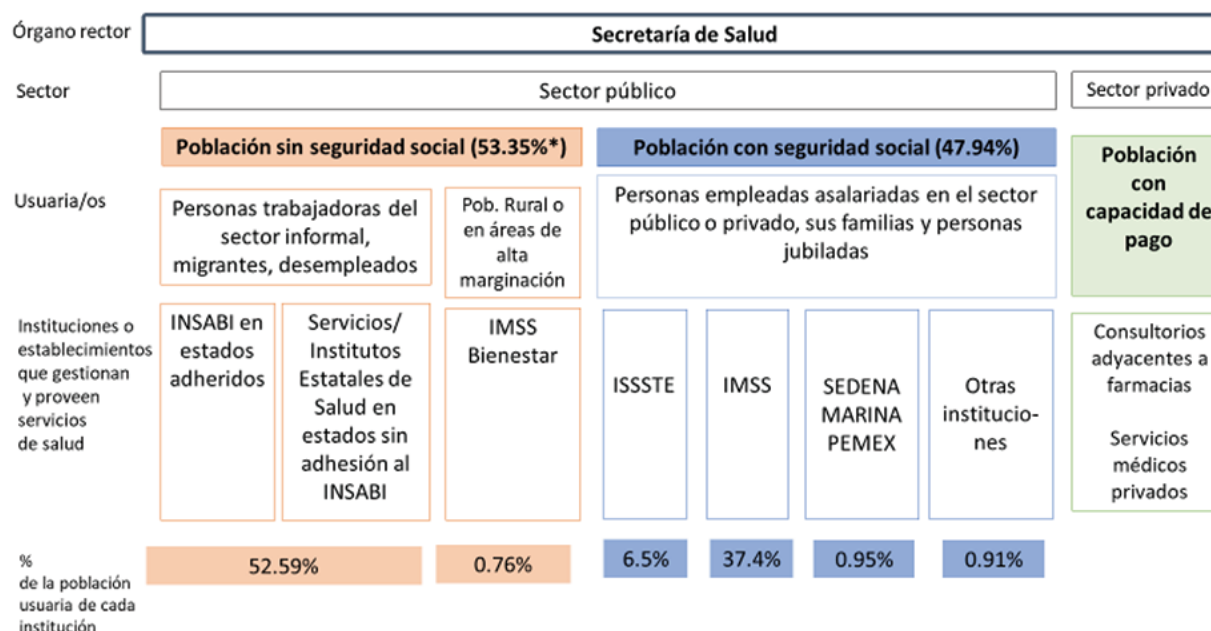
Órgano rector

Secretaría de Salud

Sector

Sector público

Sector privado

Población sin seguridad social (53.35%*)

Población con seguridad social (47.94%)

Población con capacidad de pago

Usuaria/os

Personas trabajadoras del sector informal, migrantes, desempleados

Pob. Rural o en áreas de alta marginación

Personas empleadas asalariadas en el sector público o privado, sus familias y personas jubiladas

Instituciones o establecimientos que gestionan y proveen servicios de salud

INSABI en estados adheridos

Servicios/ Institutos Estatales de Salud en estados sin adhesión al INSABI

IMSS Bienestar

ISSSTE

IMSS

SEDENA MARINA PEMEX

Otras instituciones

Consultorios adyacentes a farmacias

Servicios médicos privados

% de la población usuaria de cada institución

52.59%

0.76%

6.5%

37.4%

0.95%

0.91%